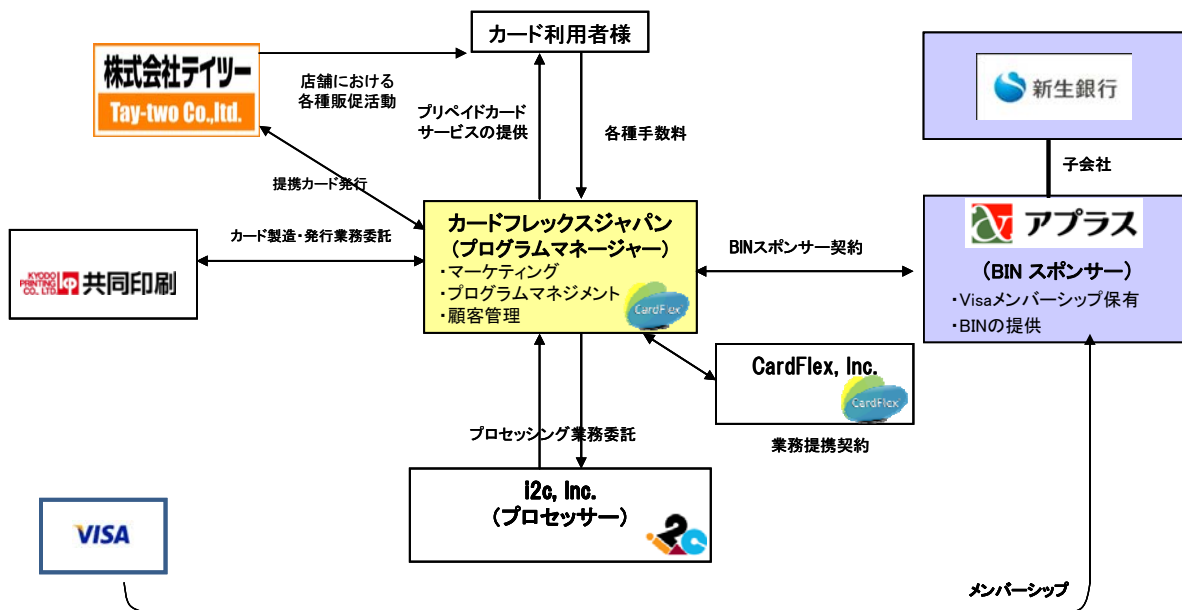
カード利用者様

株式会社テイツー
Tay-two Co.,ltd.

店舗における
各種販促活動

プリペイドカード
サービスの提供

各種手数料

新生銀行

子会社

提携カード発行

カード製造・発行業務委託

KYODO PRINTING CO.,LTD. 共同印刷

カードフレックスジャパン
（プログラムマネージャー）
・マーケティング
・プログラムマネジメント
・顧客管理

CardFlex

BINスポンサー契約

アプラス
（BIN スポンサー）
・Visaメンバーシップ保有
・BINの提供

CardFlex, Inc.

CardFlex

業務提携契約

プロセッシング業務委託

I2c, Inc.
（プロセッサー）

VISA

メンバーシップ